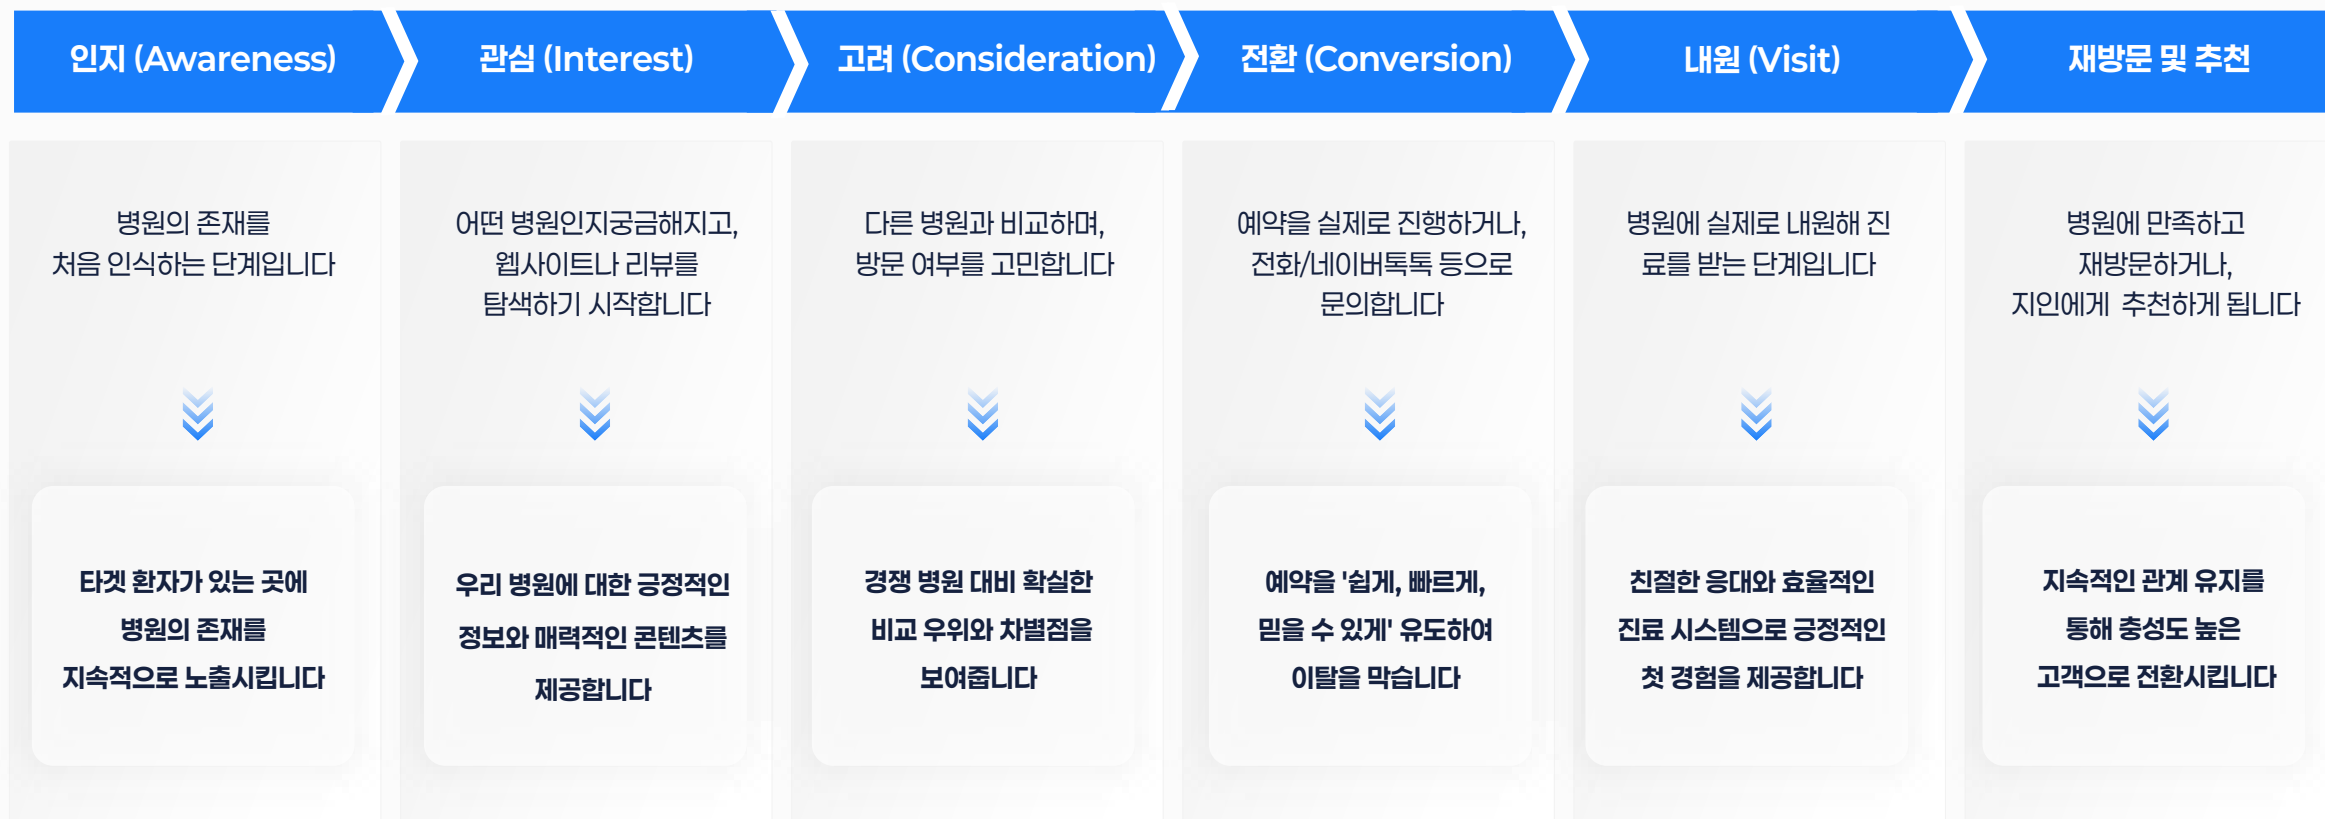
인지 (Awareness)

병원의 존재를 처음 인식하는 단계입니다

타겟 환자가 있는 곳에 병원의 존재를 지속적으로 노출시킵니다

관심 (Interest)

어떤 병원인지궁금해지고, 웹사이트나 리뷰를 탐색하기 시작합니다

우리 병원에 대한 긍정적인 정보와 매력적인 콘텐츠를 제공합니다

고려 (Consideration)

다른 병원과 비교하며, 방문 여부를 고민합니다

경쟁 병원 대비 확실한 비교 우위와 차별점을 보여줍니다

전환 (Conversion)

예약을 실제로 진행하거나, 전화/네이버톡톡 등으로 문의합니다

예약을 '쉽게, 빠르게, 믿을 수 있게' 유도하여 이탈을 막습니다

내원 (Visit)

병원에 실제로 내원해 진료를 받는 단계입니다

친절한 응대와 효율적인 진료 시스템으로 긍정적인 첫 경험을 제공합니다

재방문 및 추천

병원에 만족하고 재방문하거나, 지인에게 추천하게 됩니다

지속적인 관계 유지를 통해 충성도 높은 고객으로 전환시킵니다